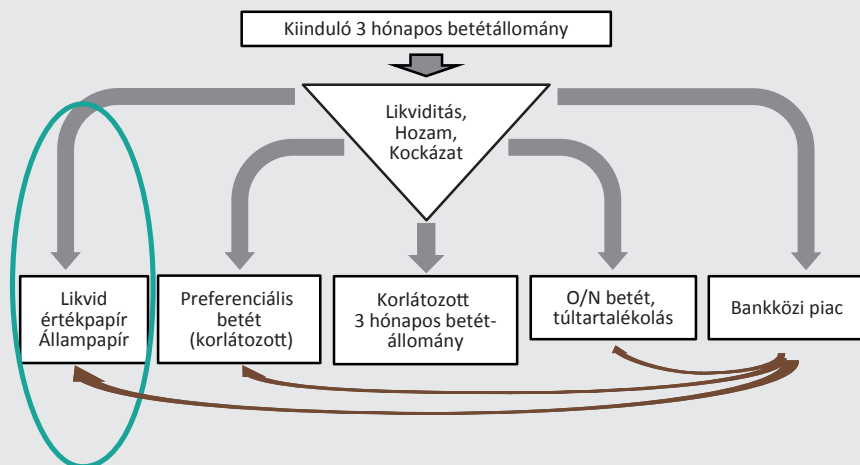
Kiinduló 3 hónapos betétállomány

Likviditás, Hozam, Kockázat

Likvid értékpapír Állampapír

Preferenciális betét (korlátozott)

Korlátozott 3 hónapos betét-állomány

O/N betét, túltartalékolás

Bankközi piac